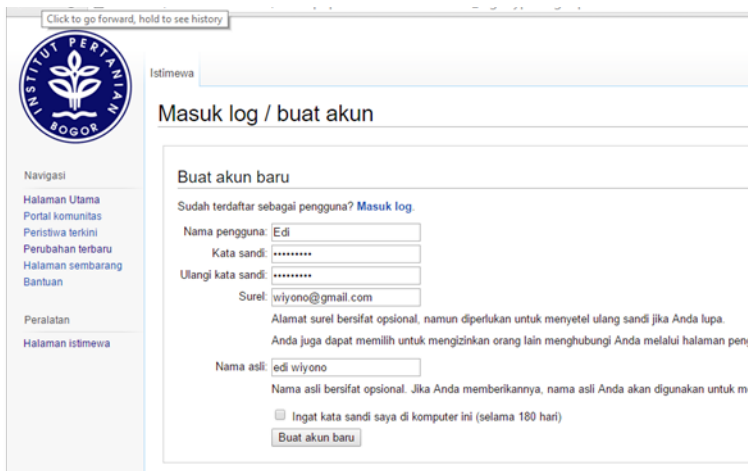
Click to go forward, hold to see history

INSTITUT PERTANIAN BOGOR

Istimewa

Masuk log / buat akun

Navigasi

Halaman Utama
Portal komunitas
Peristiwa terkini
Perubahan terbaru
Halaman sembarang
Bantuan

Peralatan

Halaman istimewa

Buat akun baru

Sudah terdaftar sebagai pengguna? Masuk log.

Nama pengguna: Edi

Kata sandi: •••••••••

Ulangi kata sandi: •••••••••

Surel: wiyono@gmail.com

Alamat surel bersifat opsional, namun diperlukan untuk menyetel ulang sandi jika Anda lupa.

Anda juga dapat memilih untuk mengizinkan orang lain menghubungi Anda melalui halaman pen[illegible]

Nama asli: edi wiyono

Nama asli bersifat opsional. Jika Anda memberikannya, nama asli Anda akan digunakan untuk m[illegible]

Ingat kata sandi saya di komputer ini (selama 180 hari)

Buat akun baru